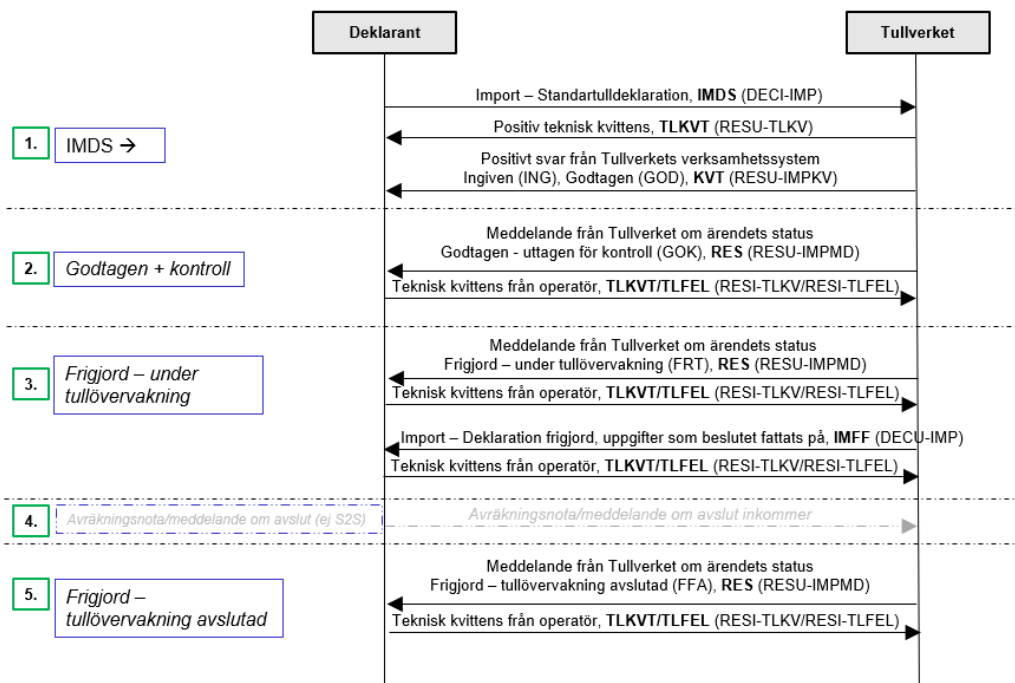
Deklarant

Tullverket

Import – Standartulldeklaration, **IMDS** (DECI-IMP)

Positiv teknisk kvittens, **TLKVT** (RESU-TLKV)

1. IMDS →

Positivt svar från Tullverkets verksamhetssystem Ingiven (ING), Godtagen (GOD), **KVT** (RESU-IMPKV)

Meddelande från Tullverket om ärendets status Godtagen - uttagen för kontroll (GOK), **RES** (RESU-IMPMD)

2. Godtagen + kontroll

Teknisk kvittens från operatör, **TLKVT/TLFEL** (RESI-TLKV/RESI-TLFEL)

Meddelande från Tullverket om ärendets status Frigjord – under tullövervakning (FRT), **RES** (RESU-IMPMD)

3. Frigjord – under tullövervakning

Teknisk kvittens från operatör, **TLKVT/TLFEL** (RESI-TLKV/RESI-TLFEL)

Import – Deklaration frigjord, uppgifter som beslutet fattats på, **IMFF** (DECU-IMP)

Teknisk kvittens från operatör, **TLKVT/TLFEL** (RESI-TLKV/RESI-TLFEL)

4. Avräkningsnota/meddelande om avslut (ej S2S)

Avräkningsnota/meddelande om avslut inkommer

Meddelande från Tullverket om ärendets status Frigjord – tullövervakning avslutad (FFA), **RES** (RESU-IMPMD)

5. Frigjord – tullövervakning avslutad

Teknisk kvittens från operatör, **TLKVT/TLFEL** (RESI-TLKV/RESI-TLFEL)